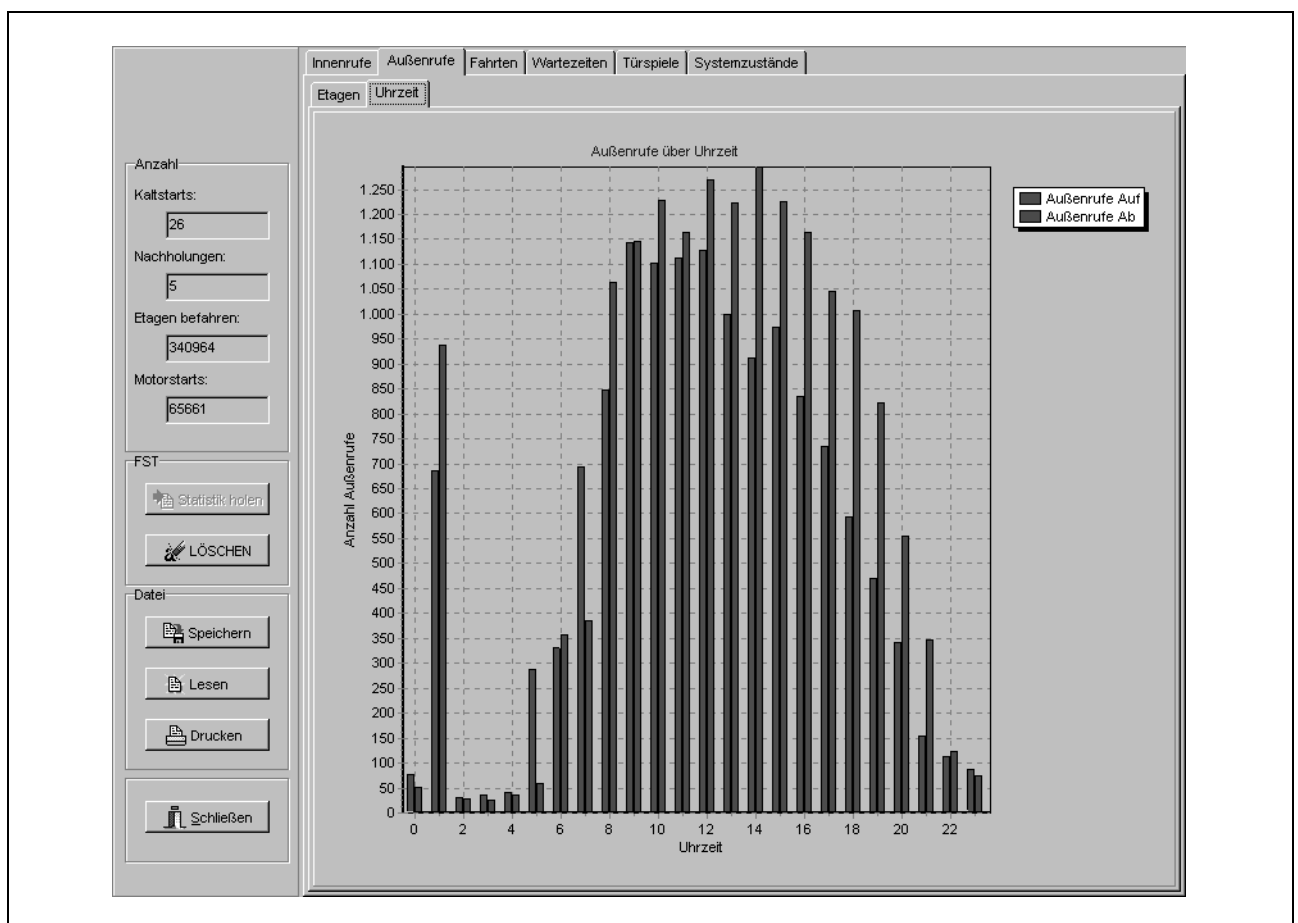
Innenrufe | Außenrufe | Fahrten | Wartezeiten | Türspiele | Systemzustände

Etagen | Uhrzeit

Anzahl

Kaltstarts:

26

Nachholungen:

5

Etagen befahren:

340964

Motorstarts:

65661

FST

Statistik holen

LÖSCHEN

Datei

Speichern

Lesen

Drucken

Schließen

Außenrufe über Uhrzeit

Außenrufe Auf
Außenrufe Ab

Anzahl Außenrufe

1.250
1.200
1.150
1.100
1.050
1.000
950
900
850
800
750
700
650
600
550
500
450
400
350
300
250
200
150
100
50
0

0 2 4 6 8 10 12 14 16 18 20 22

Uhrzeit